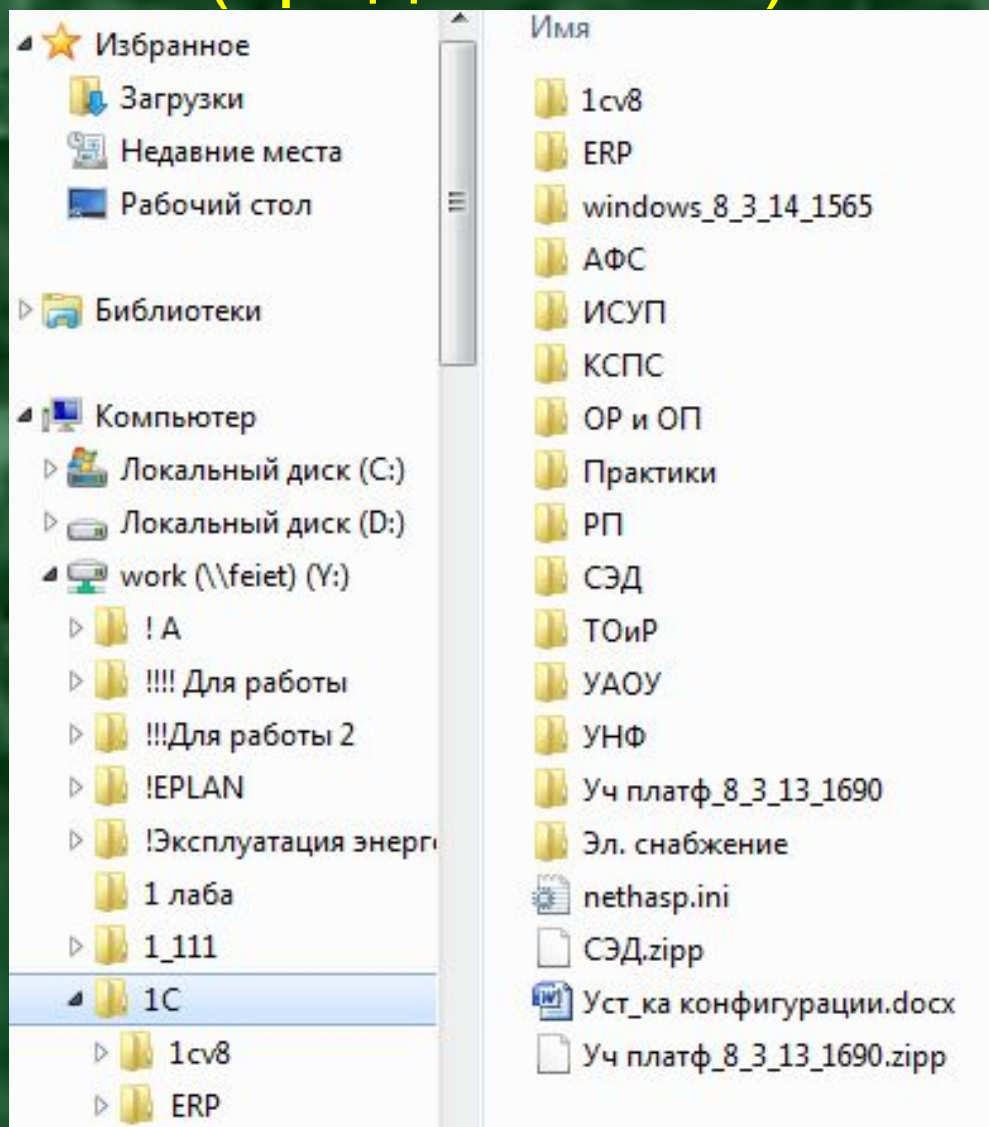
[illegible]

Избранное
Загрузки
Недавние места
Рабочий стол

Библиотеки

Компьютер
Локальный диск (C:)
Локальный диск (D:)
work (\\feiet) (Y:)
! A
!!!! Для работы
!!!Для работы 2
!EPLAN
!Эксплуатация энерг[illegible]
1 лаба
1_111
1C
1cv8
ERP

Имя
1cv8
ERP
windows_8_3_14_1565
АФС
ИСУП
КСПС
ОР и ОП
Практики
РП
СЭД
ТОиР
УАОУ
УНФ
Уч платф_8_3_13_1690
Эл. снабжение
nethasp.ini
СЭД.zipp
Уст_ка конфигурации.docx
Уч платф_8_3_13_1690.zipp